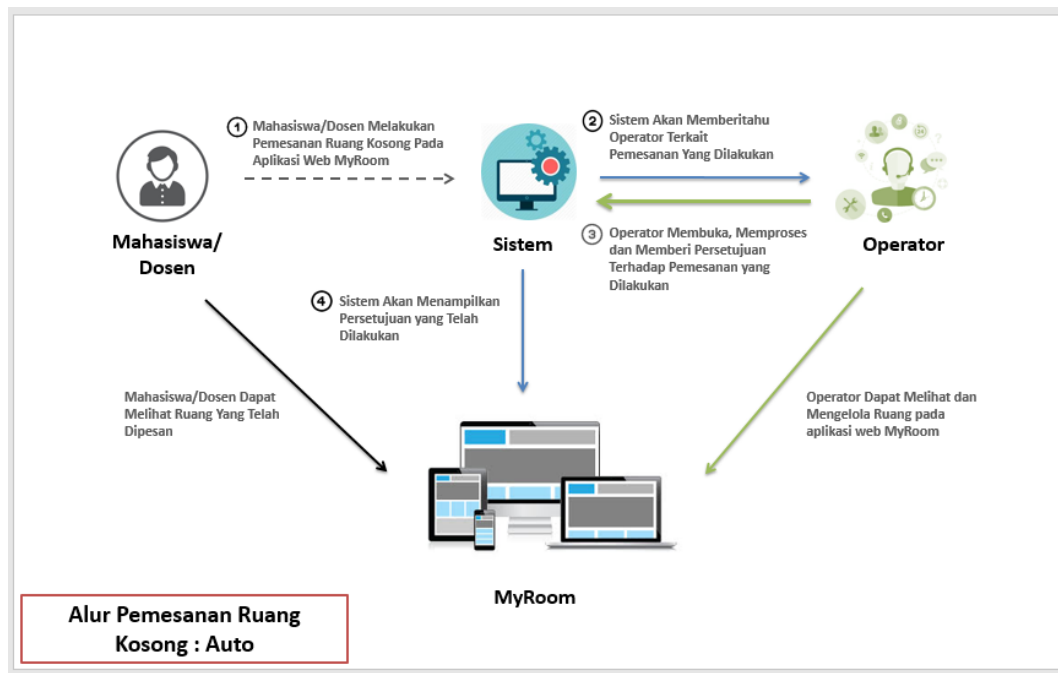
1 Mahasiswa/Dosen Melakukan Pemesanan Ruang Kosong Pada Aplikasi Web MyRoom

2 Sistem Akan Memberitahu Operator Terkait Pemesanan Yang Dilakukan

Mahasiswa/ Dosen

Sistem

Operator

3 Operator Membuka, Memproses dan Memberi Persetujuan Terhadap Pemesanan yang Dilakukan

4 Sistem Akan Menampilkan Persetujuan yang Telah Dilakukan

Mahasiswa/Dosen Dapat Melihat Ruang Yang Telah Dipesan

Operator Dapat Melihat dan Mengelola Ruang pada aplikasi web MyRoom

MyRoom

Alur Pemesanan Ruang Kosong : Auto